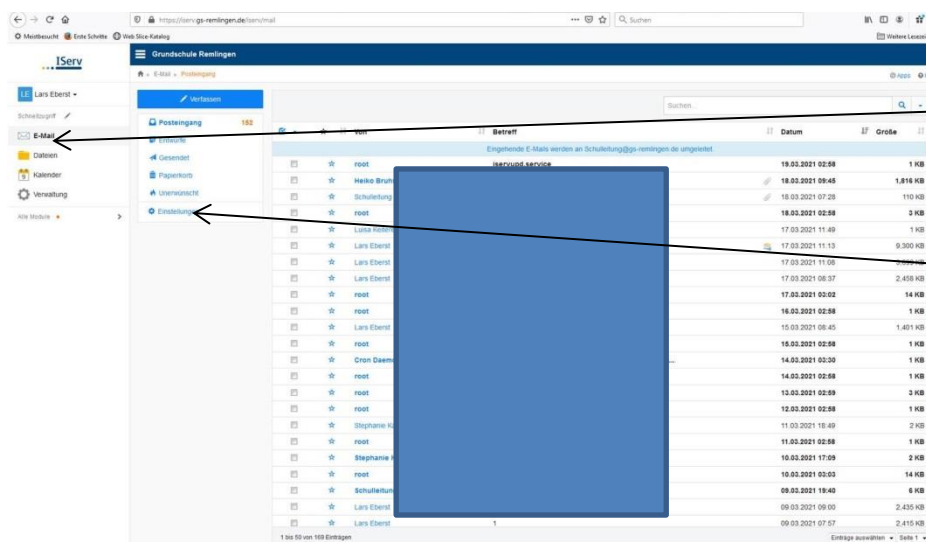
https://iserv.gs-remlingen.de/iserv/mail
Suchen
Meistbesucht Erste Schritte Web Slice-Katalog
Weitere Lesezei

IServ
Grundschule Remlingen
E-Mail » Posteingang
Apps

LE Lars Eberst
Schnellzugriff
E-Mail
Dateien
Kalender
Verwaltung
Alle Module

Verfassen
Posteingang 159
Entwürfe
Gesendet
Papierkorb
Unerwünscht
Einstellungen

Suchen...

| | | | Von | Betreff | Datum | Größe |
|---|---|---|---|---|---|---|
| Eingehende E-Mails werden an Schulleitung@gs-remlingen.de umgeleitet | | | | | | |
| | | | root | iservupd.service | 19.03.2021 02:58 | 1 KB |
| | | | Heiko Bruh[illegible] | | 18.03.2021 09:45 | 1,816 KB |
| | | | Schulleitung | | 18.03.2021 07:28 | 110 KB |
| | | | root | | 18.03.2021 02:58 | 3 KB |
| | | | Luisa Keller | | 17.03.2021 11:49 | 1 KB |
| | | | Lars Eberst | | 17.03.2021 11:13 | 9,300 KB |
| | | | Lars Eberst | | 17.03.2021 11:08 | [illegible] |
| | | | Lars Eberst | | 17.03.2021 08:37 | 2,458 KB |
| | | | root | | 17.03.2021 03:02 | 14 KB |
| | | | root | | 16.03.2021 02:58 | 1 KB |
| | | | Lars Eberst | | 15.03.2021 08:45 | 1,401 KB |
| | | | root | | 15.03.2021 02:58 | 1 KB |
| | | | Cron Daem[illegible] | | 14.03.2021 02:30 | 1 KB |
| | | | root | | 14.03.2021 02:58 | 1 KB |
| | | | root | | 13.03.2021 02:59 | 3 KB |
| | | | root | | 12.03.2021 02:58 | 1 KB |
| | | | Stephanie K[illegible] | | 11.03.2021 18:49 | 2 KB |
| | | | root | | 11.03.2021 02:58 | 1 KB |
| | | | Stephanie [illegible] | | 10.03.2021 17:09 | 2 KB |
| | | | root | | 10.03.2021 03:03 | 14 KB |
| | | | Schulleitun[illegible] | | 09.03.2021 19:40 | 6 KB |
| | | | Lars Eberst | | 09.03.2021 09:00 | 2,435 KB |
| | | | Lars Eberst | 1 | 09.03.2021 07:57 | 2,415 KB |

1 bis 50 von 159 Einträgen
Einträge auswählen Seite 1